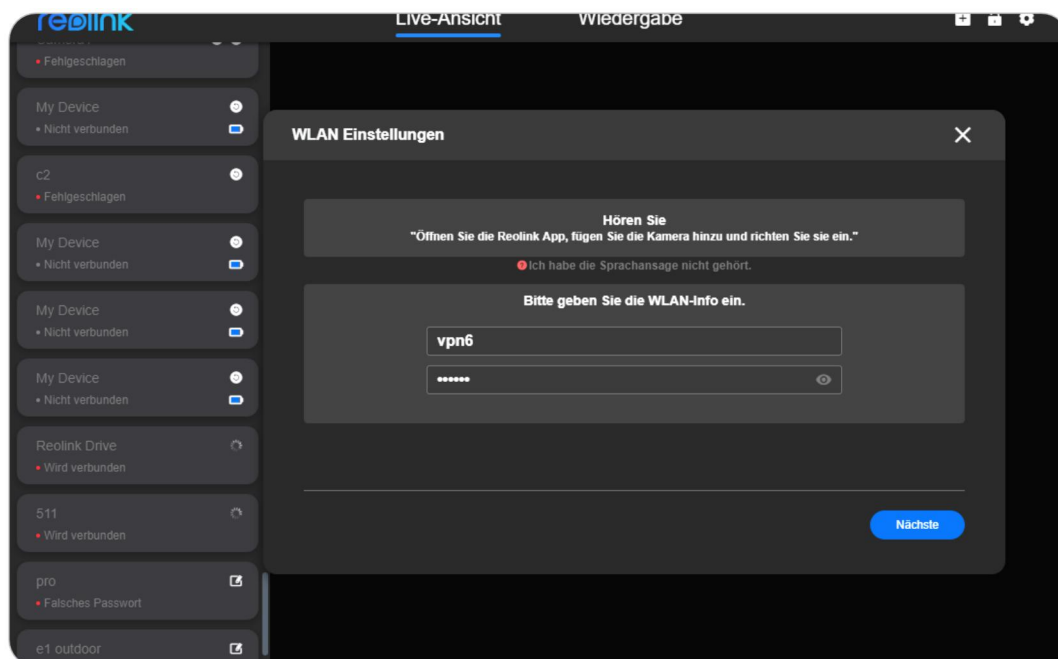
reolink

Live-Ansicht

Wiedergabe

• Fehlgeschlagen

My Device
• Nicht verbunden

c2
• Fehlgeschlagen

My Device
• Nicht verbunden

My Device
• Nicht verbunden

My Device
• Nicht verbunden

Reolink Drive
• Wird verbunden

511
• Wird verbunden

pro
• Falsches Passwort

e1 outdoor

WLAN Einstellungen

Hören Sie
"Öffnen Sie die Reolink App, fügen Sie die Kamera hinzu und richten Sie sie ein."

Ich habe die Sprachansage nicht gehört.

Bitte geben Sie die WLAN-Info ein.

vpn6

••••••

Nächste